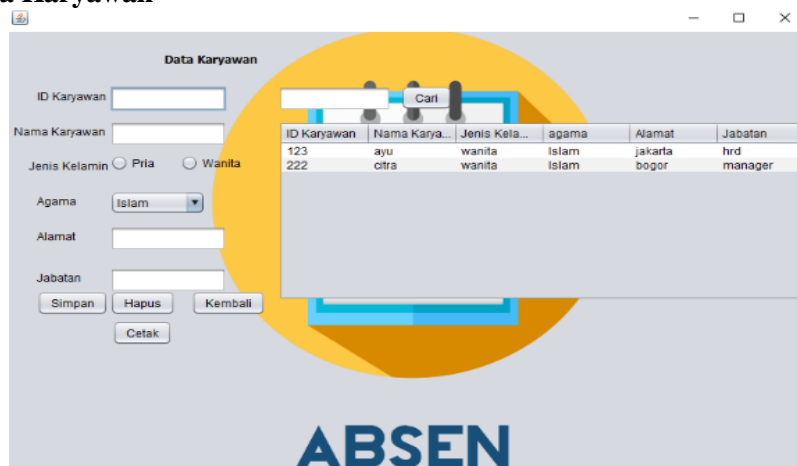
a Karyawan

Data Karyawan

ID Karyawan

Nama Karyawan

Jenis Kelamin Pria Wanita

Agama Islam

Alamat

Jabatan

Simpan Hapus Kembali

Cetak

Cari

| ID Karyawan | Nama Karya... | Jenis Kela... | agama | Alamat | Jabatan |
|---|---|---|---|---|---|
| 123 | ayu | wanita | Islam | jakarta | hrd |
| 222 | citra | wanita | Islam | bogor | manager |

ABSEN